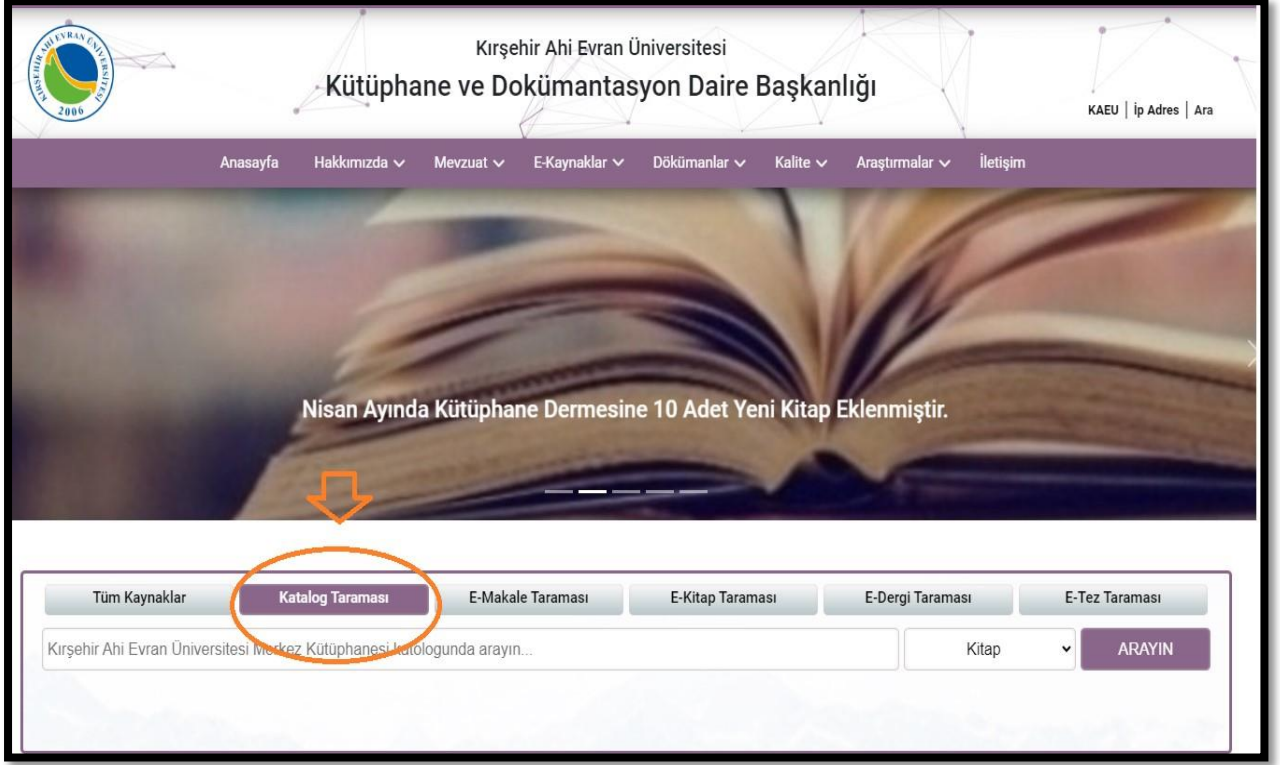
KIRŞEHİR AHİ EVRAN ÜNİVERSİTESİ
2006

Kırşehir Ahi Evran Üniversitesi
Kütüphane ve Dokümantasyon Daire Başkanlığı

KAEU | İp Adres | Ara

Anasayfa Hakkımızda Mevzuat E-Kaynaklar Dökümanlar Kalite Araştırmalar İletişim

Nisan Ayında Kütüphane Dermesine 10 Adet Yeni Kitap Eklenmiştir.

Tüm Kaynaklar
Katalog Taraması
E-Makale Taraması
E-Kitap Taraması
E-Dergi Taraması
E-Tez Taraması

Kırşehir Ahi Evran Üniversitesi Merkez Kütüphanesi katologunda arayın...

Kitap

ARAYIN